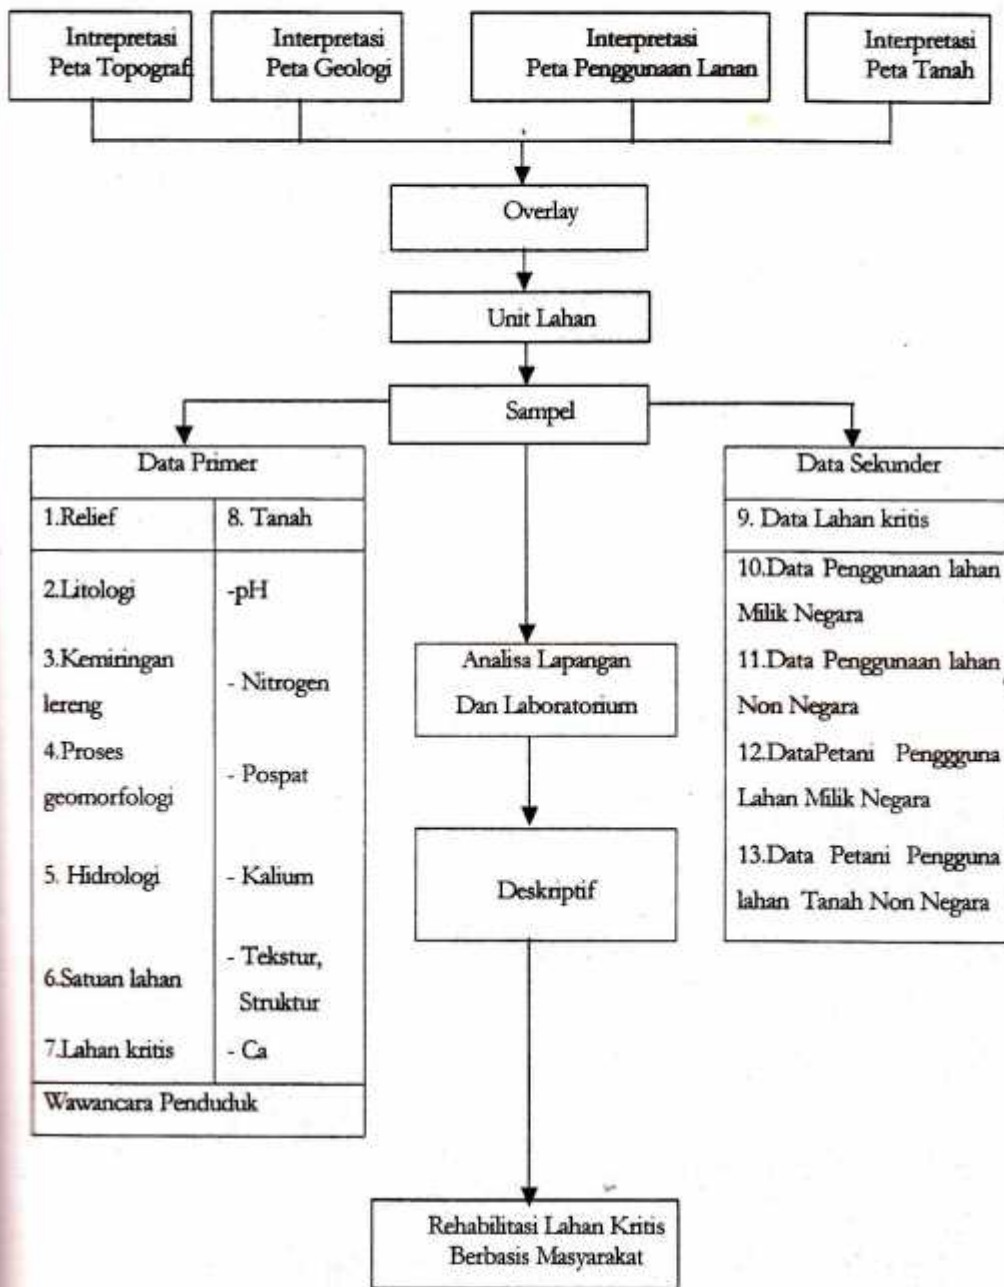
Intrepretasi Peta Topografi

Interpretasi Peta Geologi

Interpretasi Peta Penggunaan Lanan

Interpretasi Peta Tanah

Overlay

Unit Lahan

Sampel

Data Primer

| 1.Relief | 8. Tanah |
|---|---|
| 2.Litologi | -pH |
| 3.Kemiringan lereng | - Nitrogen |
| 4.Proses geomorfologi | - Pospat |
| 5. Hidrologi | - Kalium |
| 6.Satuan lahan | - Tekstur, Struktur |
| 7.Lahan kritis | - Ca |

Wawancara Penduduk

Analisa Lapangan Dan Laboratorium

Deskriptif

Data Sekunder

9. Data Lahan kritis

10.Data Penggunaan lahan Milik Negara

11.Data Penggunaan lahan Non Negara

12.DataPetani Penggguna Lahan Milik Negara

13.Data Petani Pengguna lahan Tanah Non Negara

Rehabilitasi Lahan Kritis Berbasis Masyarakat